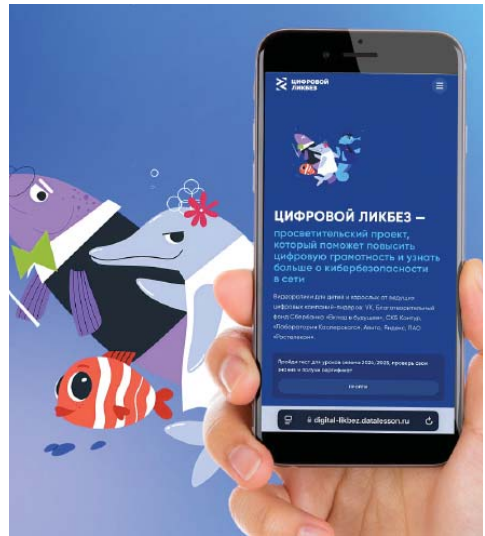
ЦИФРОВОЙ ЛИКБЕЗ

ЦИФРОВОЙ ЛИКБЕЗ – просветительский проект, который поможет повысить цифровую грамотность и узнать больше о кибербезопасности в сети

Видеоролики для детей и взрослых от ведущих цифровых компаний-лидеров: VK, Благотворительный фонд Сбербанка «Вклад в будущее», СКБ Контур, «Лаборатория Касперского», Авито, Яндекс, ПАО «Ростелеком».

Пройди тест для уроков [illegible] 2024-2025, проверь свои знания и получи сертификат

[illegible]

digital-likbez.datalesson.ru